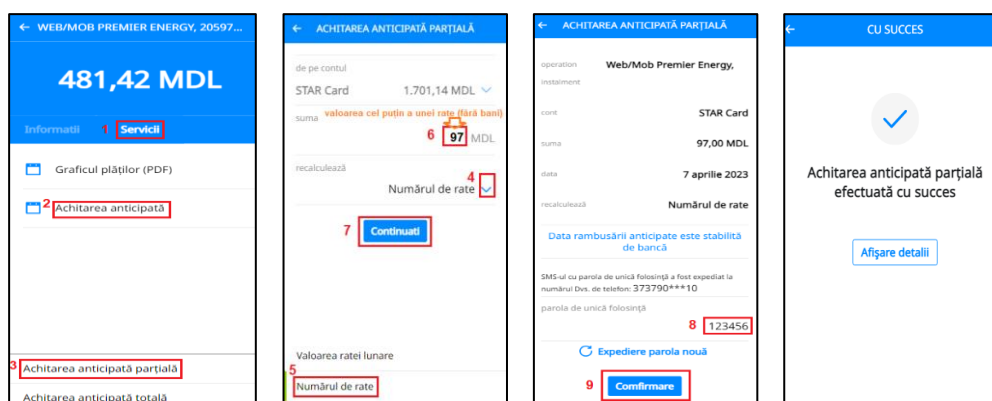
← WEB/MOB PREMIER ENERGY, 20597...

481,42 MDL

Informatii 1 Servicii

Graficul plăților (PDF)

2 Achitarea anticipată

3 Achitarea anticipată parțială

Achitarea anticipată totală

← ACHITAREA ANTICIPATĂ PARȚIALĂ

de pe contul

STAR Card 1.701,14 MDL

suma valoarea cel puțin a unei rate (fără bani)

6 97 MDL

recalculează 4

Numărul de rate

7 Continuati

Valoarea ratei lunare

5 Numărul de rate

← ACHITAREA ANTICIPATĂ PARȚIALĂ

operation instaiment Web/Mob Premier Energy,

cont STAR Card

suma 97,00 MDL

data 7 aprilie 2023

recalculează Numărul de rate

Data rambusării anticipate este stabilită de bancă

SMS-ul cu parola de unică folosință a fost expediat la numărul Dvs. de telefon: 373790***10

parola de unică folosință

8 123456

Expediere parola nouă

9 Comfirmare

← CU SUCCES

Achitarea anticipată parțială efectuată cu succes

Afișare detalii